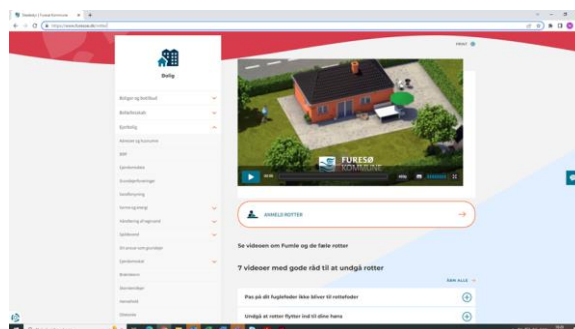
Bolig

Boliger og Boligbyg

Boligstøtte

Byggesag

PRINT

FURESØ KOMMUNE

ANMELD ROTTER

Se videoen om Fumle og de fæle rotter

7 videoer med gode råd til at undgå rotter

Pas på dit fuglefoder ikke bliver til rottefoder

Undgå at rotter flytter ind til dine høns